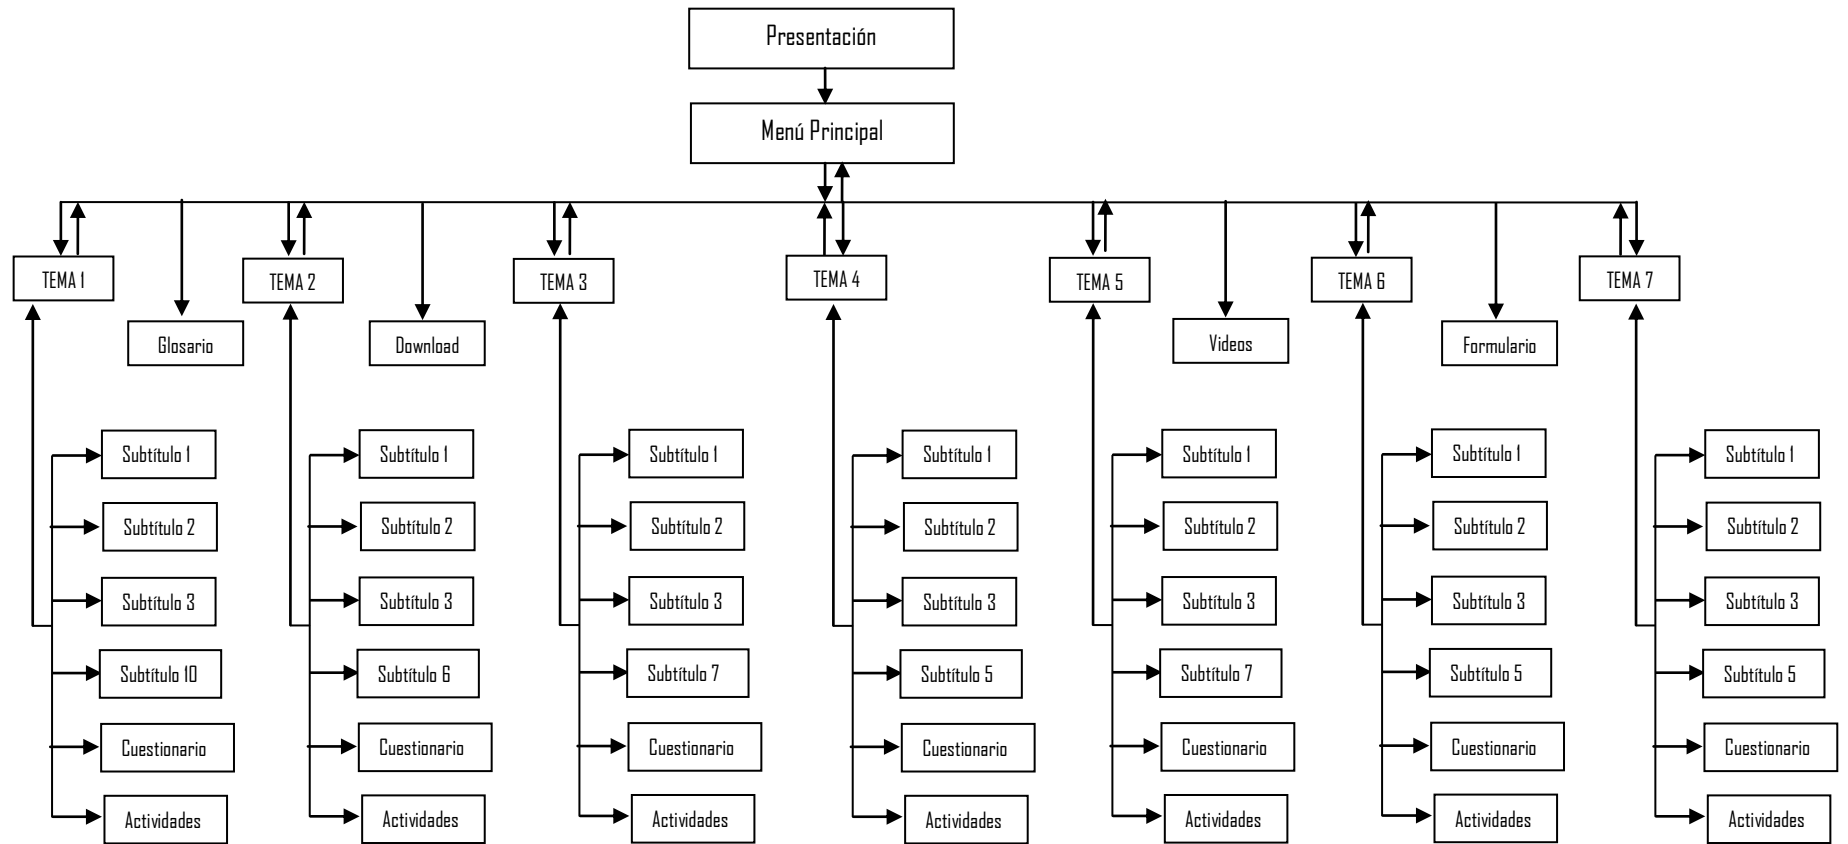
Presentación

Menú Principal

TEMA 1
Glosario
TEMA 2
Download
TEMA 3
TEMA 4
TEMA 5
Videos
TEMA 6
Formulario
TEMA 7

Subtítulo 1
Subtítulo 2
Subtítulo 3
Subtítulo 10
Cuestionario
Actividades

Subtítulo 1
Subtítulo 2
Subtítulo 3
Subtítulo 6
Cuestionario
Actividades

Subtítulo 1
Subtítulo 2
Subtítulo 3
Subtítulo 7
Cuestionario
Actividades

Subtítulo 1
Subtítulo 2
Subtítulo 3
Subtítulo 5
Cuestionario
Actividades

Subtítulo 1
Subtítulo 2
Subtítulo 3
Subtítulo 7
Cuestionario
Actividades

Subtítulo 1
Subtítulo 2
Subtítulo 3
Subtítulo 5
Cuestionario
Actividades

Subtítulo 1
Subtítulo 2
Subtítulo 3
Subtítulo 5
Cuestionario
Actividades